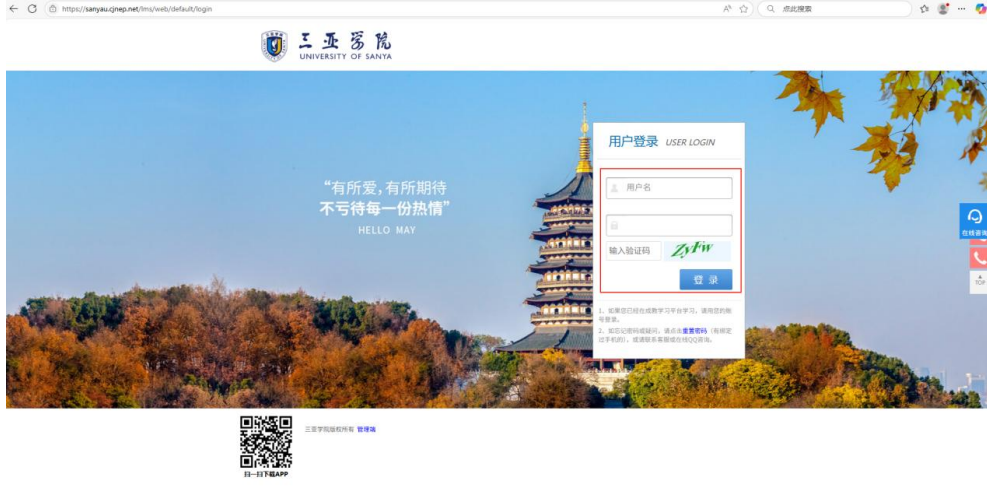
https://sanyau.cjnep.net/lms/web/default/login

点此搜索

三亚学院
UNIVERSITY OF SANYA

“有所爱,有所期待
不亏待每一份热情”
HELLO MAY

用户登录 USER LOGIN

用户名

输入验证码 ZyFw

登 录

1、如果您已经在线教学习平台学习，请用您的账号登录。
2、如忘记密码或疑问，请点击重置密码（有绑定过手机的），或请联系客服或在线QQ咨询。

在线咨询

TOP

三亚学院版权所有 管理端

扫一扫下载APP